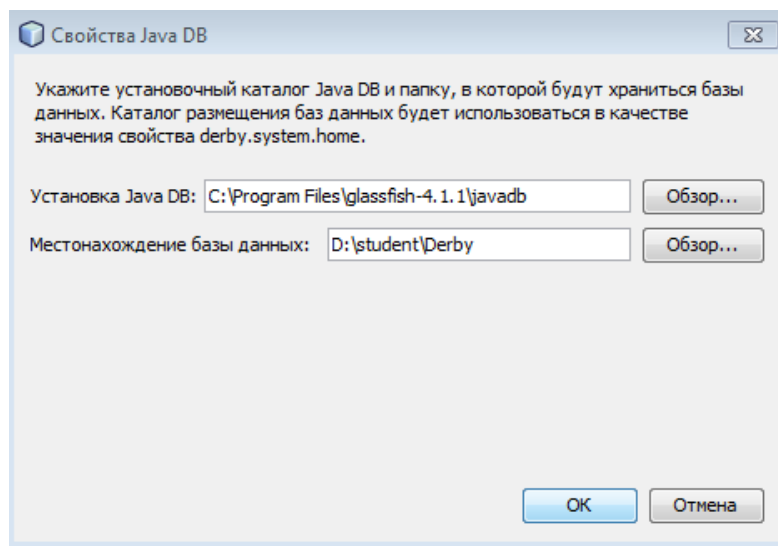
Свойства Java DB

Укажите установочный каталог Java DB и папку, в которой будут храниться базы данных. Каталог размещения баз данных будет использоваться в качестве значения свойства derby.system.home.

Установка Java DB: C:\Program Files\glassfish-4.1.1\javadb Обзор...

Местонахождение базы данных: D:\student\Derby Обзор...

OK Отмена